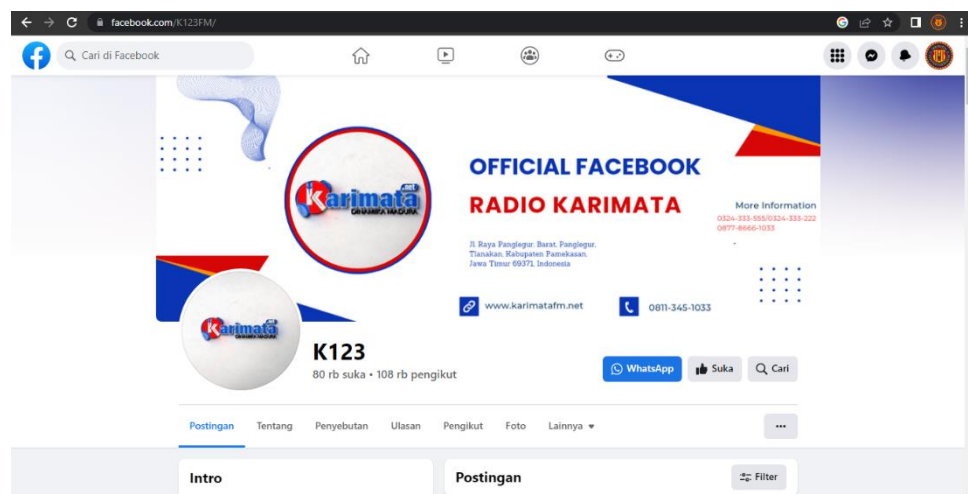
facebook.com/K123FM/

Cari di Facebook

Karimata .net
DINAMIKA MADURA

OFFICIAL FACEBOOK
RADIO KARIMATA

More Information
0324-333-555/0324-333-222
0877-8666-1033

Jl. Raya Panglegur, Barat, Panglegur, Tlanakan, Kabupaten Pamekasan, Jawa Timur 69371, Indonesia

www.karimatafm.net

0811-345-1033

Karimata
DINAMIKA MADURA

K123
80 rb suka • 108 rb pengikut

WhatsApp
Suka
Cari

Postingan
Tentang
Penyebutan
Ulasan
Pengikut
Foto
Lainnya

Intro

Postingan

Filter